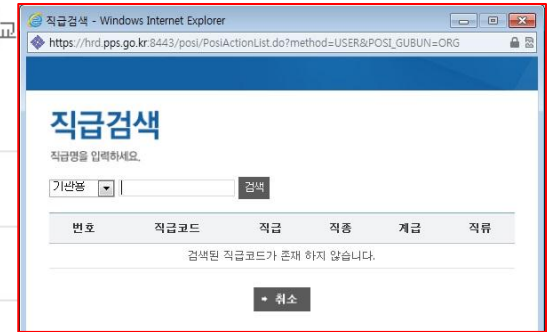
직급검색 - Windows Internet Explorer
https://hrd.pps.go.kr:8443/posi/PosiActionList.do?method=USER&POSI_GUBUN=ORG

직급검색
직급명을 입력하세요.
기관용
검색

| 번호 | 직급코드 | 직급 | 직종 | 계급 | 직류 |
|---|---|---|---|---|---|
| 검색된 직급코드가 존재 하지 않습니다. | | | | | |

취소